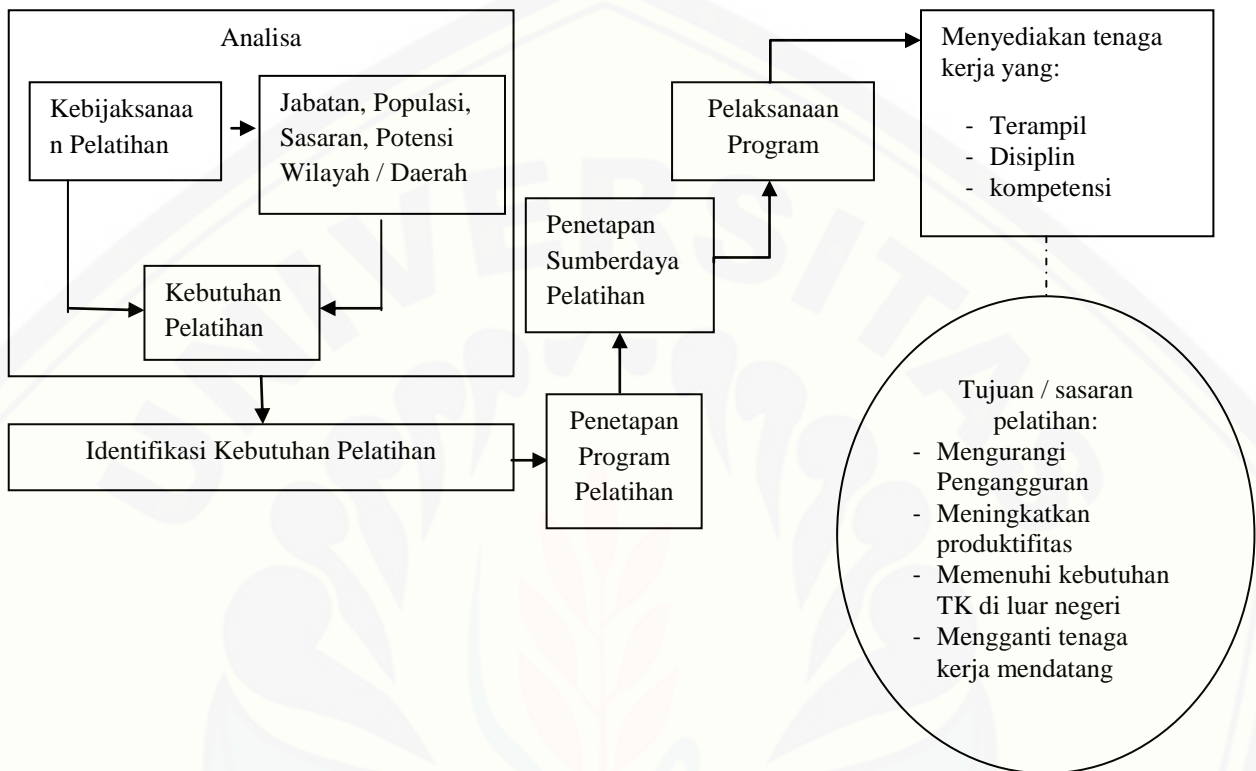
Analisa

Kebijaksanaan Pelatihan

Jabatan, Populasi, Sasaran, Potensi Wilayah / Daerah

Kebutuhan Pelatihan

Identifikasi Kebutuhan Pelatihan

Penetapan Program Pelatihan

Penetapan Sumberdaya Pelatihan

Pelaksanaan Program

Menyediakan tenaga kerja yang:

- Terampil
- Disiplin
- kompetensi

Tujuan / sasaran pelatihan:
- Mengurangi Pengangguran
- Meningkatkan produktifitas
- Memenuhi kebutuhan TK di luar negeri
- Mengganti tenaga kerja mendatang